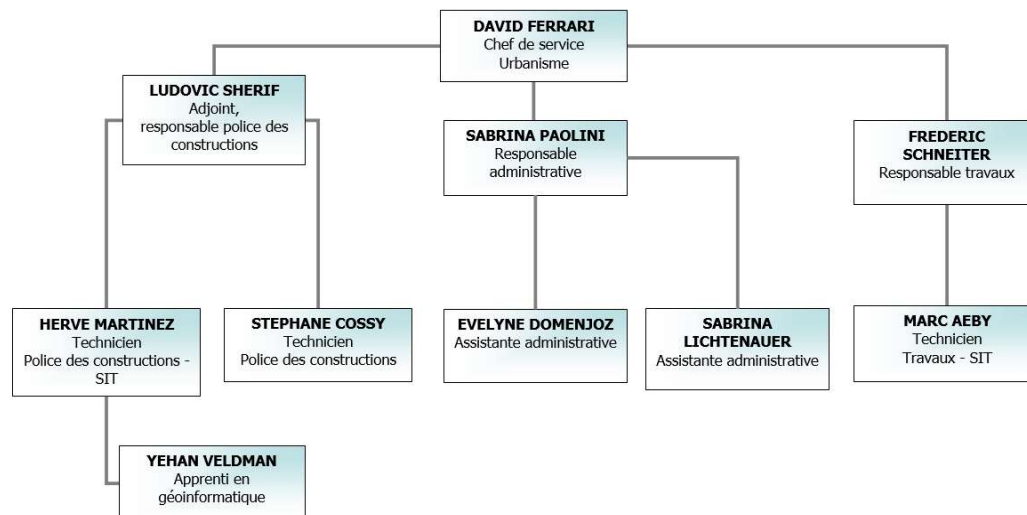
DAVID FERRARI
Chef de service
Urbanisme

LUDOVIC SHERIF
Adjoint,
responsable police des constructions

SABRINA PAOLINI
Responsable administrative

FREDERIC SCHNEITER
Responsable travaux

HERVE MARTINEZ
Technicien
Police des constructions - SIT

STEPHANE COSSY
Technicien
Police des constructions

EVELYNE DOMENJOZ
Assistante administrative

SABRINA LICHTENAUER
Assistante administrative

MARC AEBY
Technicien
Travaux - SIT

YEHAN VELDMAN
Apprenti en géoinformatique